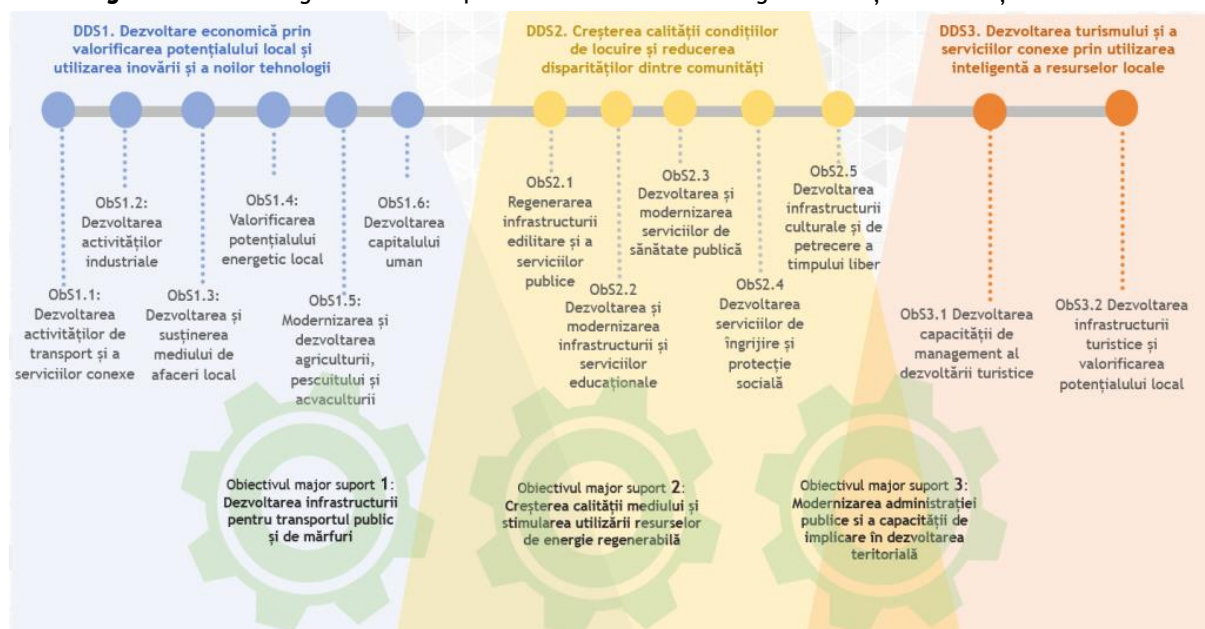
DDS1. Dezvoltare economică prin valorificarea potențialului local și utilizarea inovării și a noilor tehnologii

DDS2. Creșterea calității condițiilor de locuire și reducerea disparităților dintre comunități

DDS3. Dezvoltarea turismului și a serviciilor conexe prin utilizarea inteligentă a resurselor locale

ObS1.1: Dezvoltarea activităților de transport și a serviciilor conexe

ObS1.2: Dezvoltarea activităților industriale

ObS1.3: Dezvoltarea și susținerea mediului de afaceri local

ObS1.4: Valorificarea potențialului energetic local

ObS1.5: Modernizarea și dezvoltarea agriculturii, pescuitului și acvaculturii

ObS1.6: Dezvoltarea capitalului uman

ObS2.1 Regenerarea infrastructurii edilitare și a serviciilor publice

ObS2.2 Dezvoltarea și modernizarea infrastructurii și serviciilor educaționale

ObS2.3 Dezvoltarea și modernizarea serviciilor de sănătate publică

ObS2.4 Dezvoltarea serviciilor de îngrijire și protecție socială

ObS2.5 Dezvoltarea infrastructurii culturale și de petrecere a timpului liber

ObS3.1 Dezvoltarea capacității de management al dezvoltării turistice

ObS3.2 Dezvoltarea infrastructurii turistice și valorificarea potențialului local

Obiectivul major suport 1: Dezvoltarea infrastructurii pentru transportul public și de mărfuri

Obiectivul major suport 2: Creșterea calității mediului și stimularea utilizării resurselor de energie regenerabilă

Obiectivul major suport 3: Modernizarea administrației publice si a capacității de implicare în dezvoltarea teritorială